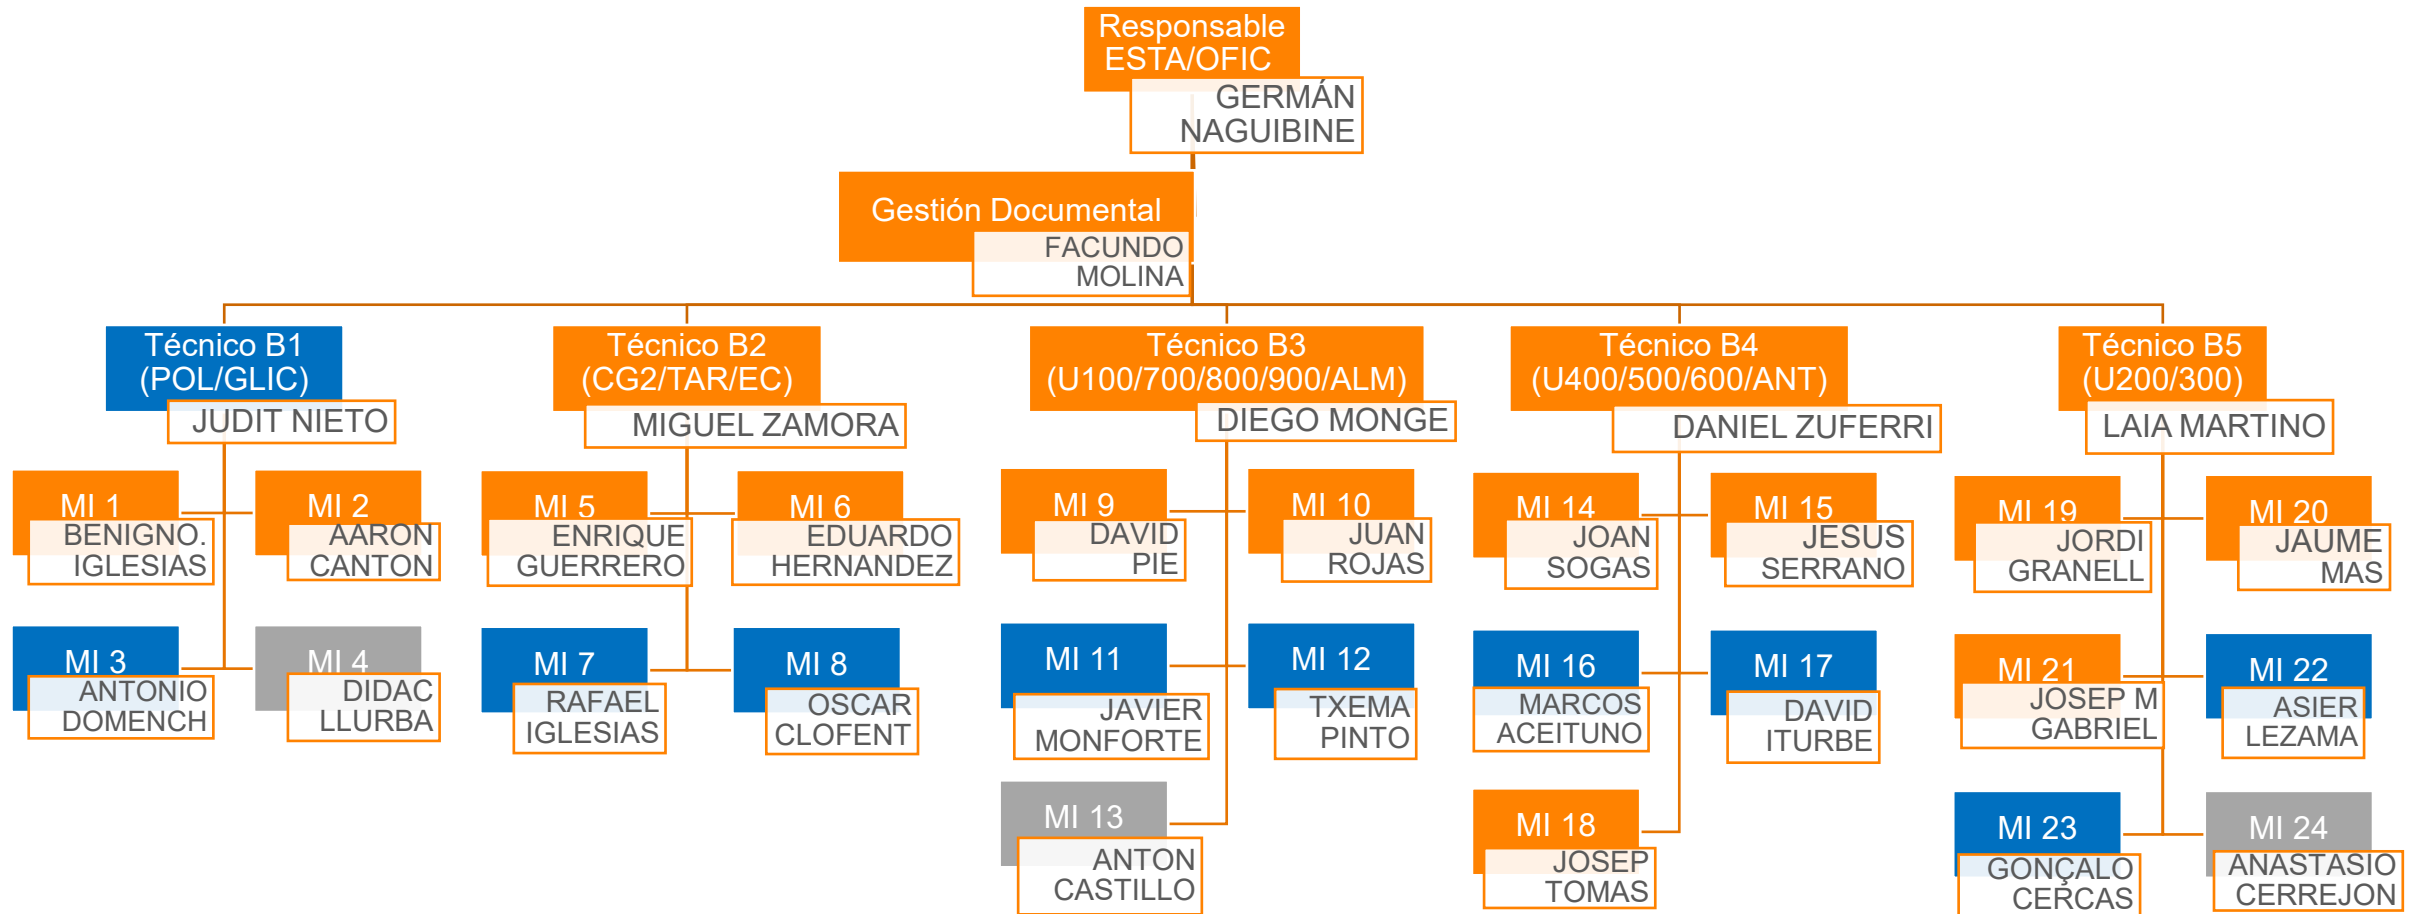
Responsable ESTA/OFIC
GERMÁN NAGUIBINE

Gestión Documental
FACUNDO MOLINA

Técnico B1 (POL/GLIC)
JUDIT NIETO

MI 1
BENIGNO. IGLESIAS

MI 2
AARON CANTON

MI 3
ANTONIO DOMENCH

MI 4
DIDAC LLURBA

Técnico B2 (CG2/TAR/EC)
MIGUEL ZAMORA

MI 5
ENRIQUE GUERRERO

MI 6
EDUARDO HERNANDEZ

MI 7
RAFAEL IGLESIAS

MI 8
OSCAR CLOFENT

Técnico B3 (U100/700/800/900/ALM)
DIEGO MONGE

MI 9
DAVID PIE

MI 10
JUAN ROJAS

MI 11
JAVIER MONFORTE

MI 12
TXEMA PINTO

MI 13
ANTON CASTILLO

Técnico B4 (U400/500/600/ANT)
DANIEL ZUFERRI

MI 14
JOAN SOGAS

MI 15
JESUS SERRANO

MI 16
MARCOS ACEITUNO

MI 17
DAVID ITURBE

MI 18
JOSEP TOMAS

Técnico B5 (U200/300)
LAIA MARTINO

MI 19
JORDI GRANELL

MI 20
JAUME MAS

MI 21
JOSEP M GABRIEL

MI 22
ASIER LEZAMA

MI 23
GONÇALO CERCAS

MI 24
ANASTASIO CERREJON